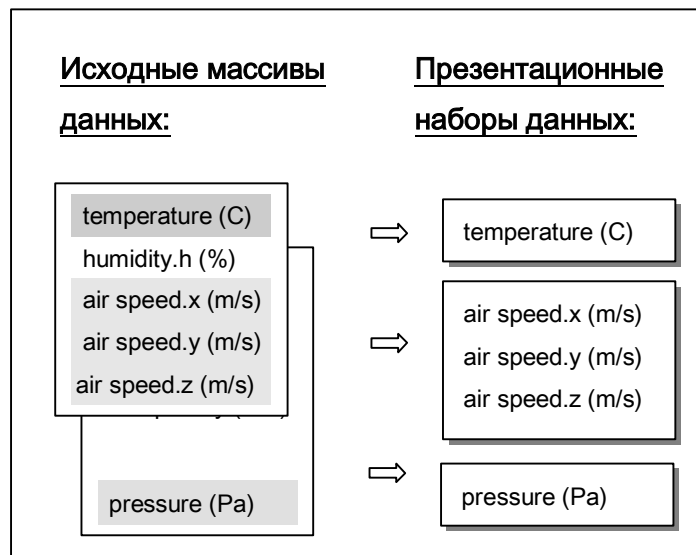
Исходные массивы данных:

Презентационные наборы данных:

temperature (C)
humidity.h (%)
air speed.x (m/s)
air speed.y (m/s)
air speed.z (m/s)

pressure (Pa)

⇨ temperature (C)

⇨ air speed.x (m/s)
air speed.y (m/s)
air speed.z (m/s)

⇨ pressure (Pa)